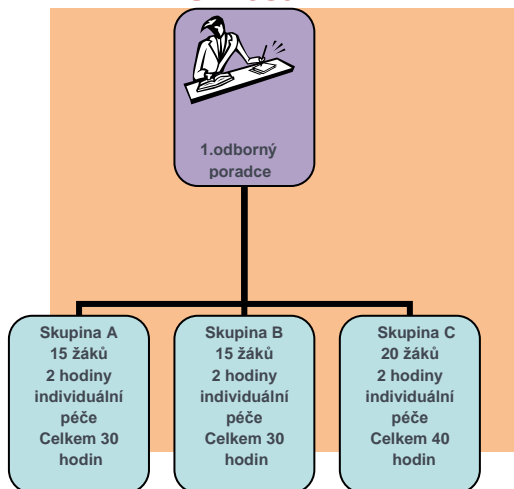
1.odborný poradce

Skupina A
15 žáků
2 hodiny individuální péče
Celkem 30 hodin

Skupina B
15 žáků
2 hodiny individuální péče
Celkem 30 hodin

Skupina C
20 žáků
2 hodiny individuální péče
Celkem 40 hodin